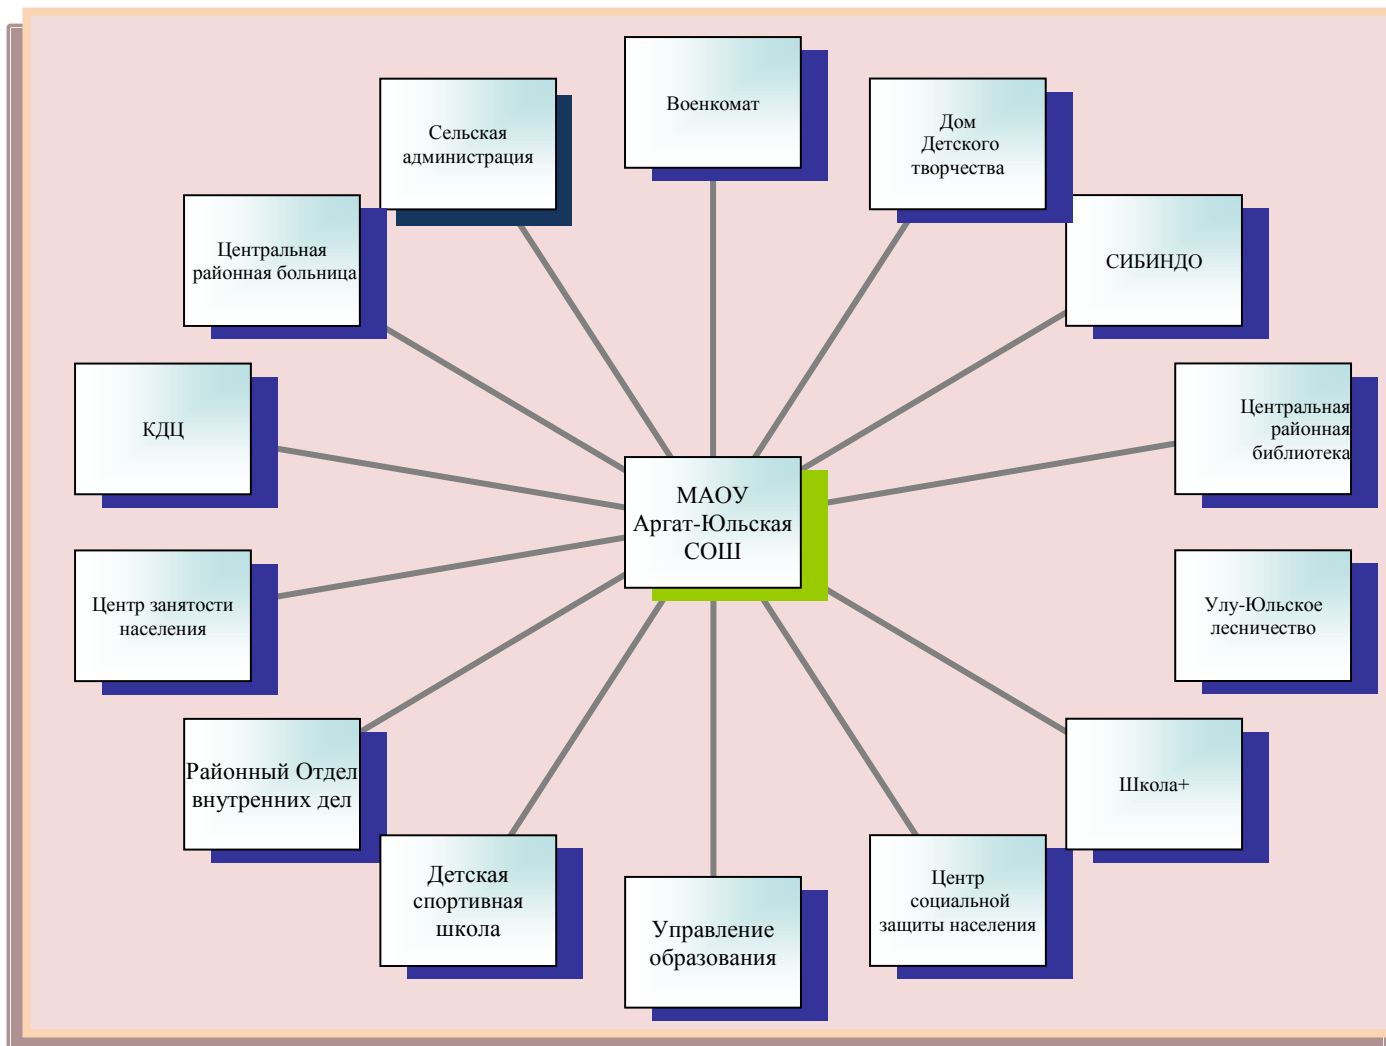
Военкомат

Сельская администрация

Дом Детского творчества

Центральная районная больница

СИБИНДО

КДЦ

Центральная районная библиотека

МАОУ Аргат-Юльская СОШ

Центр занятости населения

Улу-Юльское лесничество

Районный Отдел внутренних дел

Школа+

Детская спортивная школа

Управление образования

Центр социальной защиты населения